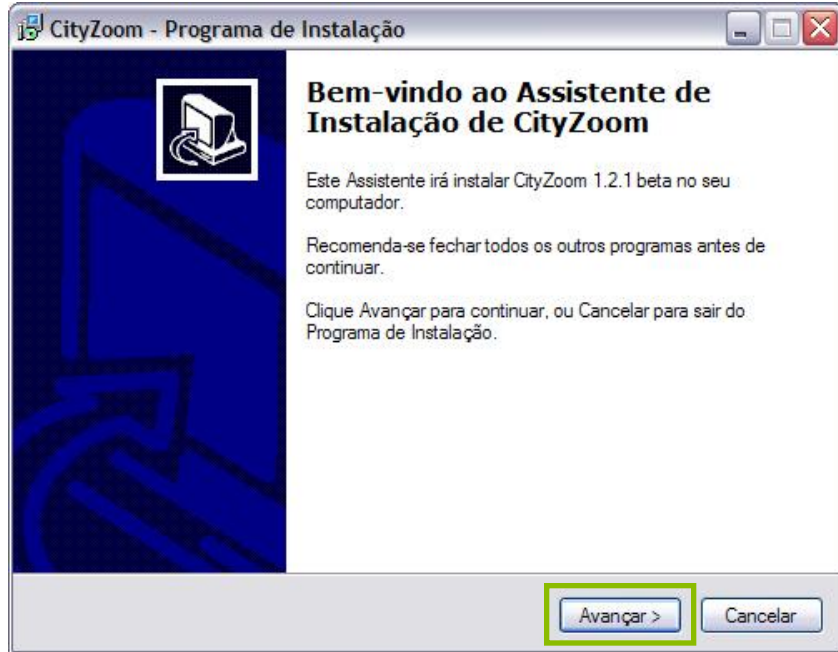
CityZoom - Programa de Instalação

Bem-vindo ao Assistente de Instalação de CityZoom

Este Assistente irá instalar CityZoom 1.2.1 beta no seu computador.

Recomenda-se fechar todos os outros programas antes de continuar.

Clique Avançar para continuar, ou Cancelar para sair do Programa de Instalação.

Avançar >

Cancelar